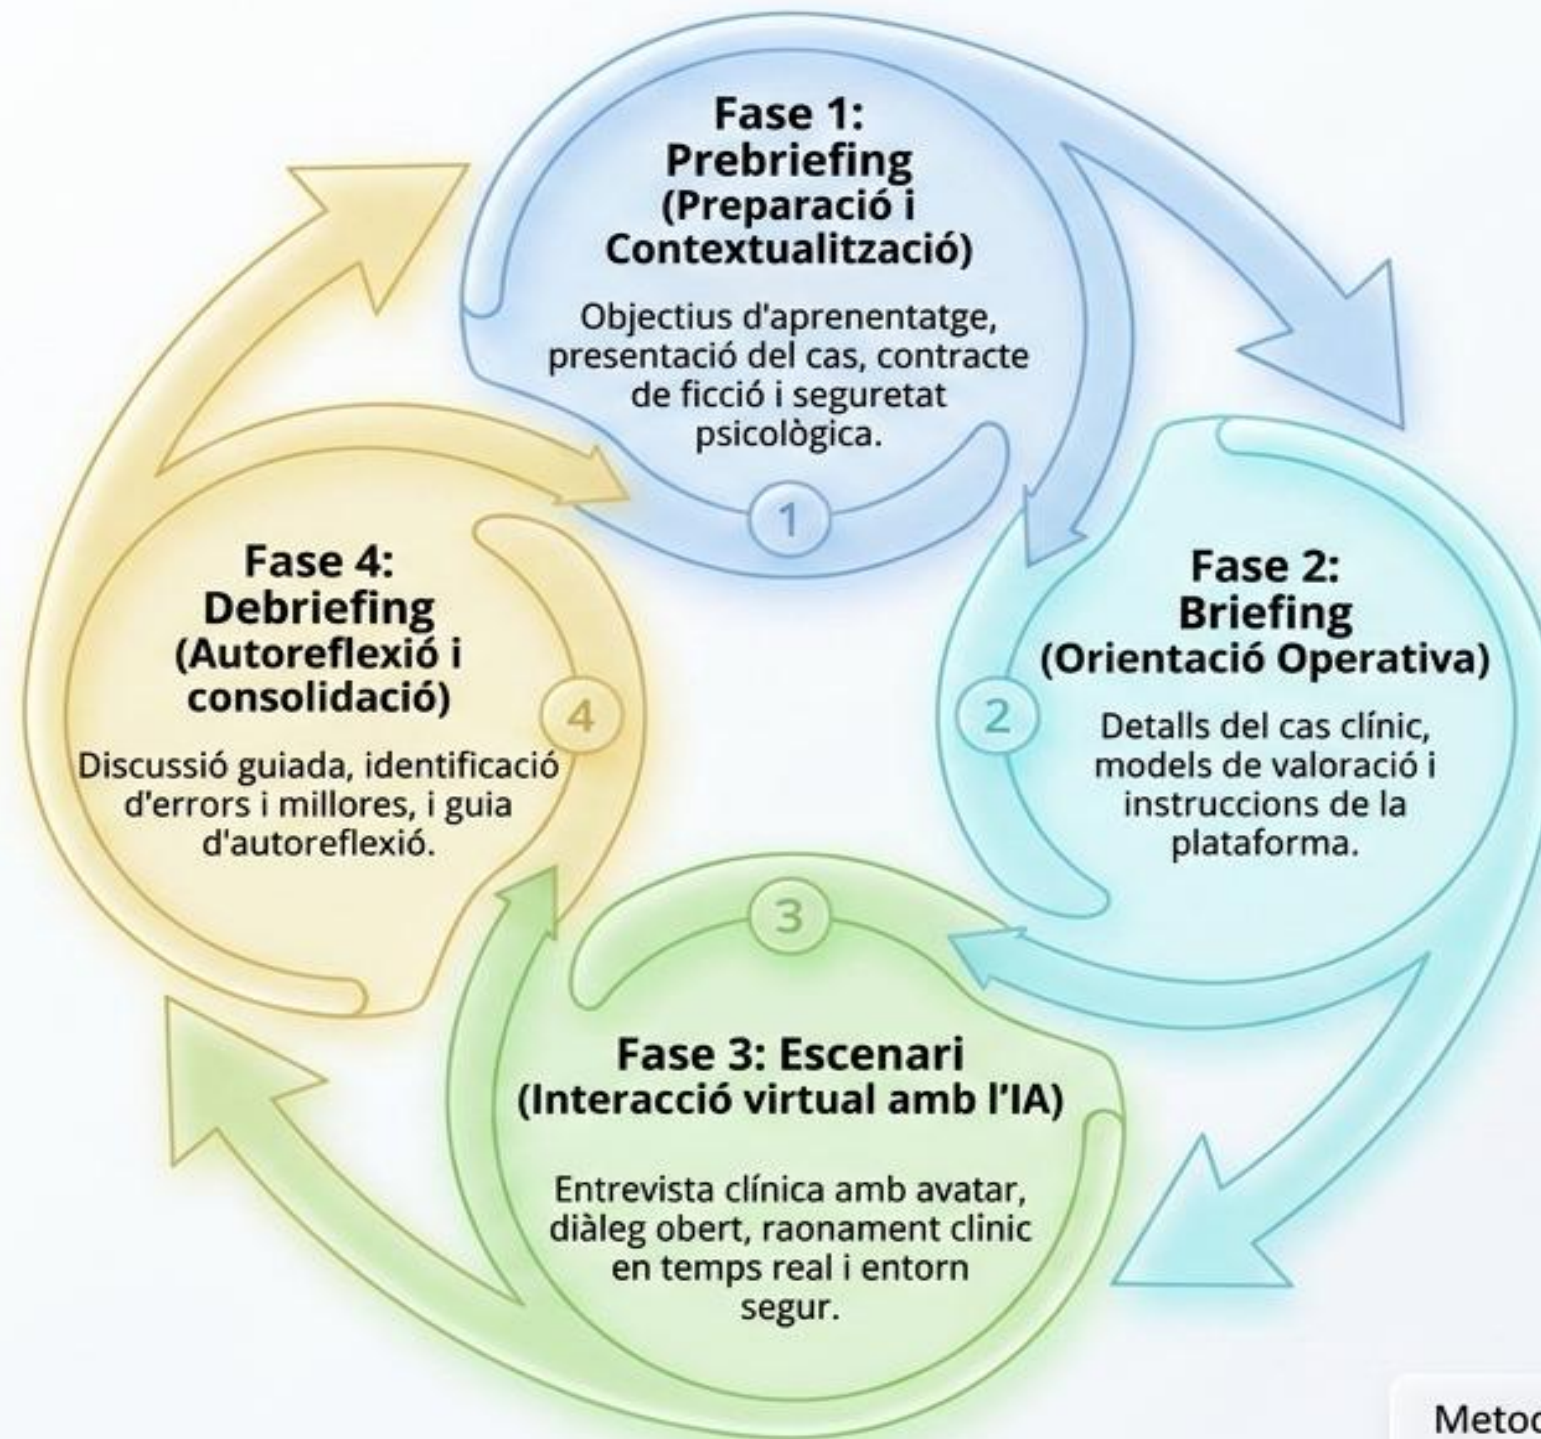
Fase 1:
Prebriefing
(Preparació i Contextualització)

Objectius d'aprenentatge, presentació del cas, contracte de ficció i seguretat psicològica.

1

Fase 2:
Briefing
(Orientació Operativa)

2

Detalls del cas clínic, models de valoració i instruccions de la plataforma.

3

Fase 3: Escenari
(Interacció virtual amb l'IA)

Entrevista clínica amb avatar, diàleg obert, raonament clinic en temps real i entorn segur.

Fase 4:
Debriefing
(Autoreflexió i consolidació)

4

Discussió guiada, identificació d'errors i millores, i guia d'autoreflexió.

Metod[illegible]